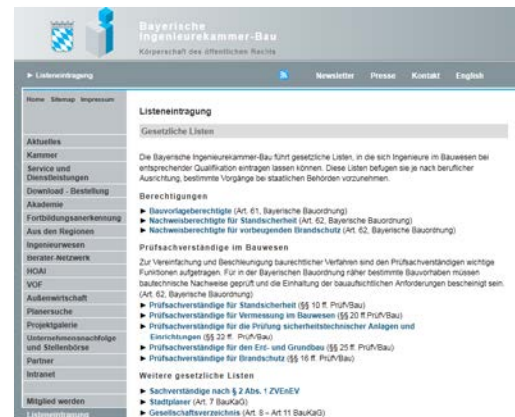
Bayerische Ingenieurekammer-Bau
Körperschaft des öffentlichen Rechts

► Listeneintragung

Newsletter Presse Kontakt English

Home Sitemap Impressum

Aktuelles
Kammer
Service und Dienstleistungen
Download - Bestellung
Akademie
Fortbildungsanerkennung
Aus den Regionen
Ingenieurwesen
Berater-Netzwerk
HOAI
VOF
Außenwirtschaft
Planersuche
Projektgalerie
Unternehmensnachfolge und Stellenbörse
Partner
Intranet

Mitglied werden
Listeneintragung

Listeneintragung

Gesetzliche Listen

Die Bayerische Ingenieurekammer-Bau führt gesetzliche Listen, in die sich Ingenieure im Bauwesen bei entsprechender Qualifikation eintragen lassen können. Diese Listen befugen sie je nach beruflicher Ausrichtung, bestimmte Vorgänge bei staatlichen Behörden vorzunehmen.

Berechtigungen

► Bauvorlageberechtigte (Art. 61, Bayerische Bauordnung)
► Nachweisberechtigte für Standsicherheit (Art. 62, Bayerische Bauordnung)
► Nachweisberechtigte für vorbeugenden Brandschutz (Art. 62, Bayerische Bauordnung)

Prüfsachverständige im Bauwesen

Zur Vereinfachung und Beschleunigung baurechtlicher Verfahren sind den Prüfsachverständigen wichtige Funktionen aufgetragen. Für in der Bayerischen Bauordnung näher bestimmte Bauvorhaben müssen bautechnische Nachweise geprüft und die Einhaltung der bauaufsichtlichen Anforderungen bescheinigt sein. (Art. 62, Bayerische Bauordnung)
► Prüfsachverständige für Standsicherheit (§§ 10 ff. PrüfVBau)
► Prüfsachverständige für Vermessung im Bauwesen (§§ 20 ff. PrüfVBau)
► Prüfsachverständige für die Prüfung sicherheitstechnischer Anlagen und Einrichtungen (§§ 32 ff. PrüfVBau)
► Prüfsachverständige für den Erd- und Grundbau (§§ 25 ff. PrüfVBau)
► Prüfsachverständige für Brandschutz (§§ 16 ff. PrüfVBau)

Weitere gesetzliche Listen

► Sachverständige nach § 2 Abs. 1 ZVEnEV
► Stadtplaner (Art. 7 BauKaG)
► Gesellschaftsverzeichnis (Art. 8 – Art 11 BauKaG)